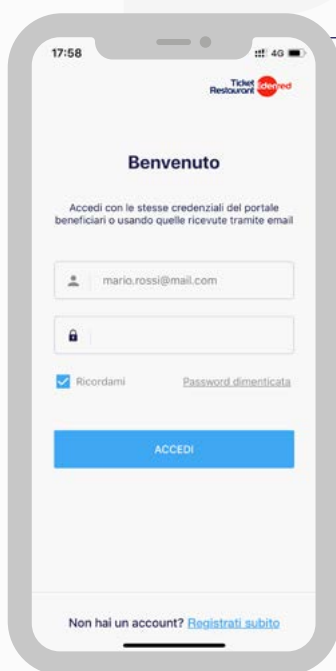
17:58

4G

Ticket Restaurant Edenred

Benvenuto

Accedi con le stesse credenziali del portale beneficiari o usando quelle ricevute tramite email

mario.rossi@mail.com

Ricordami

Password dimenticata

ACCEDI

Non hai un account? Registrati subito